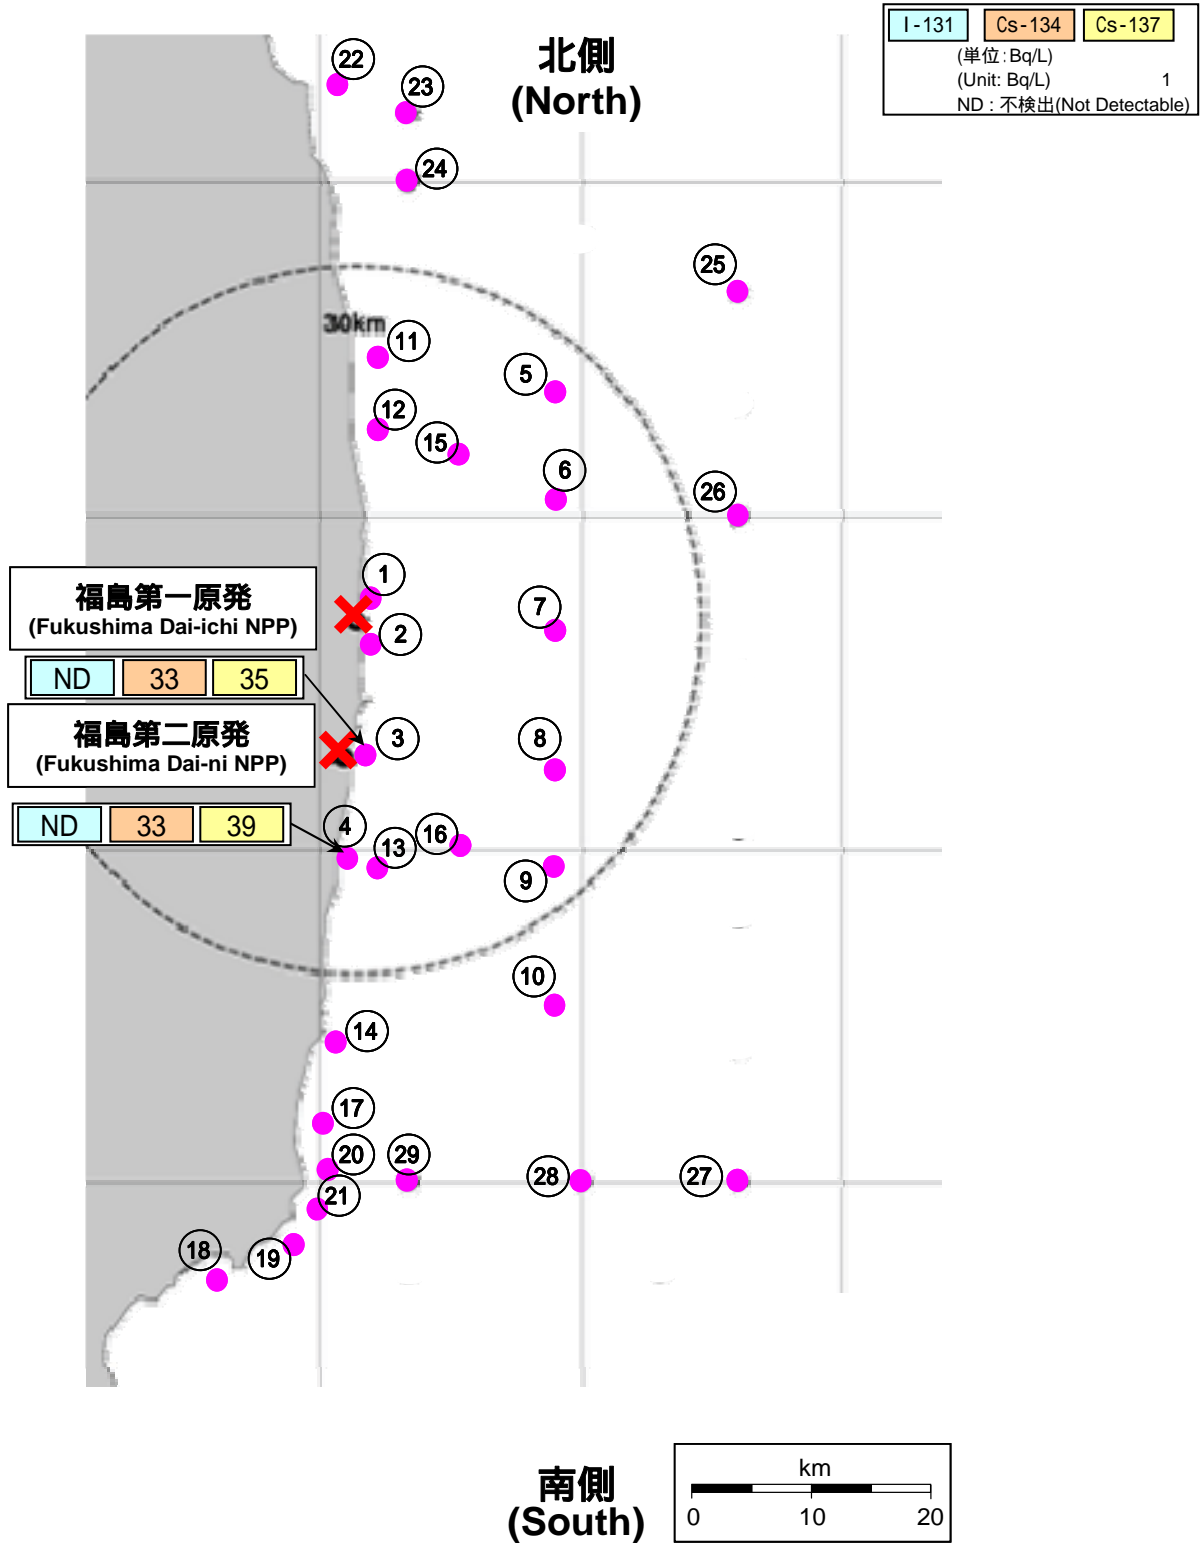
| I-131 | Cs-134 | Cs-137 |
|---|---|---|

(単位:Bq/L)
(Unit: Bq/L) 1
ND : 不検出(Not Detectable)

北側
(North)

22
23
24
25
30km
11
5
12
15
6
26
1
福島第一原発
(Fukushima Dai-ichi NPP)
2
7

| ND | 33 | 35 |
|---|---|---|

福島第二原発
(Fukushima Dai-ni NPP)
3
8

| ND | 33 | 39 |
|---|---|---|

4
13
16
9
10
14
17
20
29
28
27
21
18
19

南側
(South)

km
0 10 20